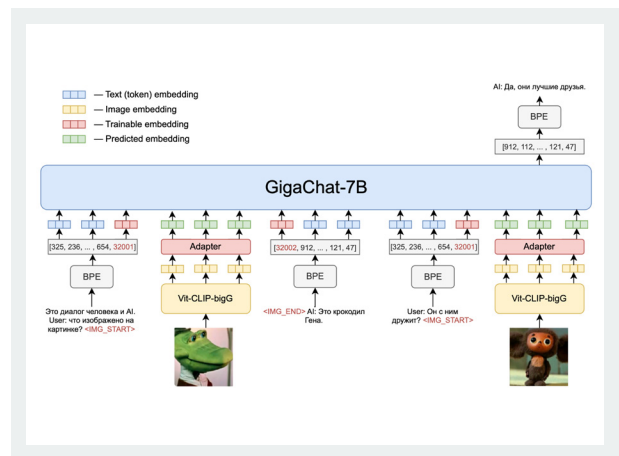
— Text (token) embedding
— Image embedding
— Trainable embedding
— Predicted embedding

AI: Да, они лучшие друзья.

BPE

[912, 112, ... , 121, 47]

GigaChat-7B

[325, 236, ... , 654, 32001]

BPE

Это диалог человека и AI. User: что изображено на картинке? <IMG_START>

Adapter

Vit-CLIP-bigG

[32002, 912, ... , 121, 47]

BPE

<IMG_END> AI: Это крокодил Гена.

[325, 236, ... , 654, 32001]

BPE

User: Он с ним дружит? <IMG_START>

Adapter

Vit-CLIP-bigG